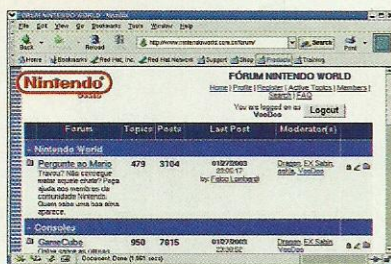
FÓRUM NINTENDO WORLD - Netscape

File Edit View Go Bookmarks Tools Window Help

Back Reload http://www.nintendoworld.com.br/forum/ Search Print

Home Bookmarks Red Hat, Inc. Red Hat Network Support Shop Products Training

Nintendo

FÓRUM NINTENDO WORLD

Home | Profile | Register | Active Topics | Members | Search | FAQ

You are logged on as VooDoo

Logout

| Forum | Topics | Posts | Last Post | Moderator(s) |
|---|---|---|---|---|
| Nintendo World | | | | |
| Pergunte ao Mario Travou? Não consegue matar aquele chefe? Peça ajuda aos membros da comunidade Nintendo. Quem sabe uma luz não aparece. | 479 | 3104 | 01/27/2003 23:00:17 by: Fabio Lambardi | Dragon, EX Sabin, zelda, VooDoo |
| Consoles | | | | |
| GameCube | 950 | 7815 | 01/27/2003 23:30:52 | Dragon, EX Sabin, VooDoo |

Document: Done (1.551 secs)